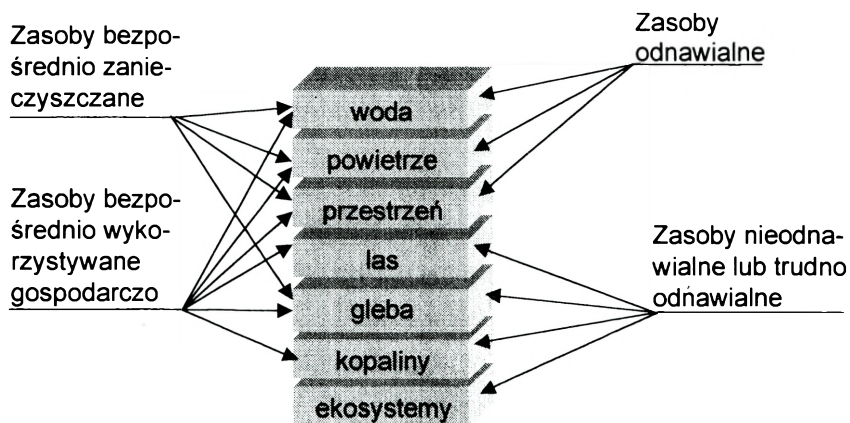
Zasoby bezpośrednio zanieczyszczane

Zasoby bezpośrednio wykorzystywane gospodarczo

woda
powietrze
przestrzeń
las
gleba
kopaliny
ekosystemy

Zasoby odnawialne

Zasoby nieodnawialne lub trudno odnawialne